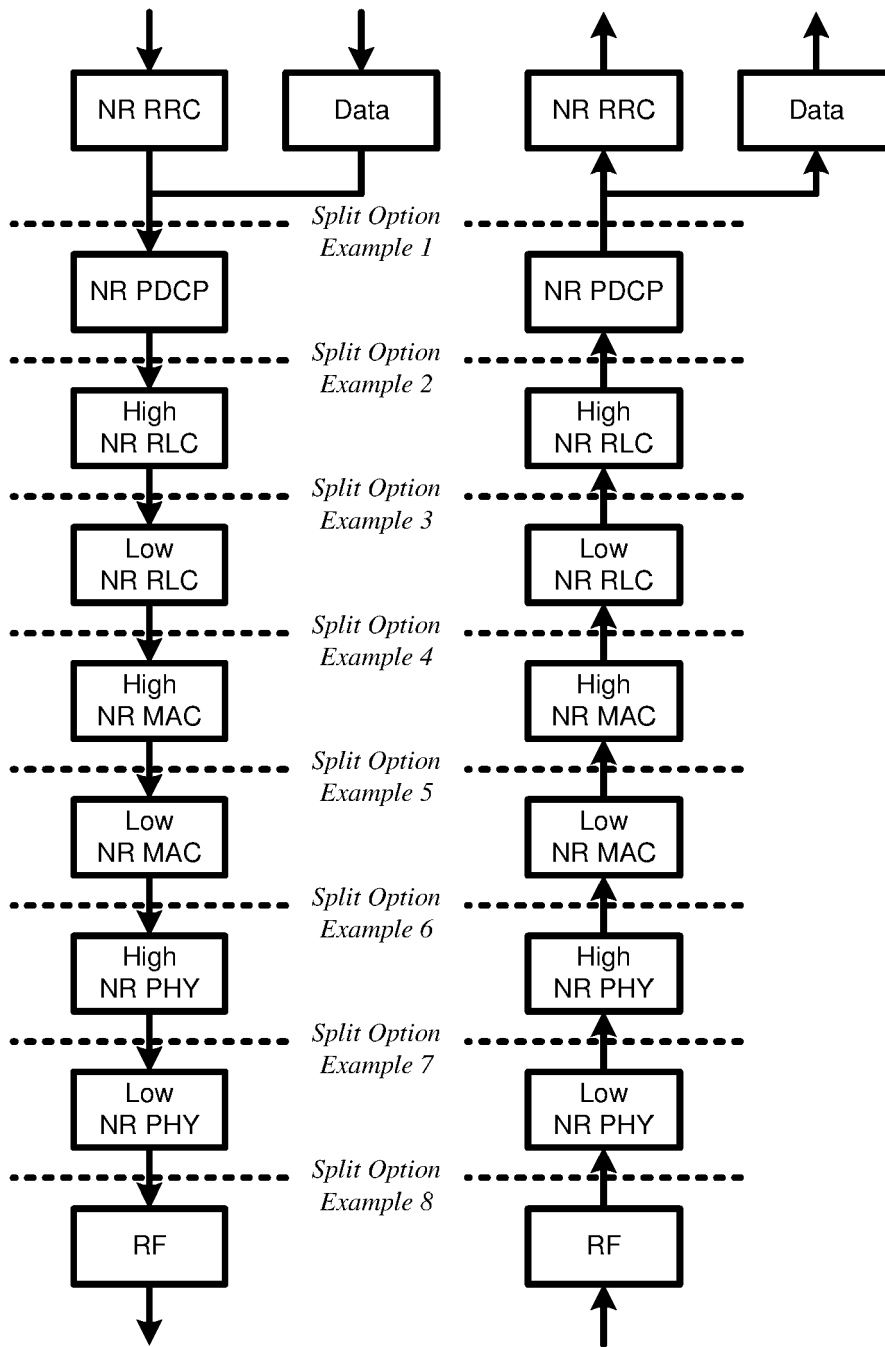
NR RRC

Data

NR RRC

Data

Split Option Example 1

NR PDCP

NR PDCP

Split Option Example 2

High NR RLC

High NR RLC

Split Option Example 3

Low NR RLC

Low NR RLC

Split Option Example 4

High NR MAC

High NR MAC

Split Option Example 5

Low NR MAC

Low NR MAC

Split Option Example 6

High NR PHY

High NR PHY

Split Option Example 7

Low NR PHY

Low NR PHY

Split Option Example 8

RF

RF